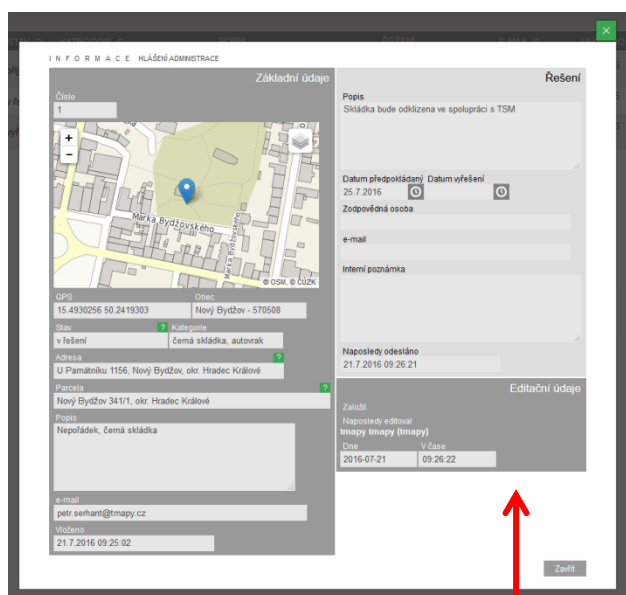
INFORMACE HLÁŠENÍ ADMINISTRACE

Základní údaje

Číslo
1

+
−

Marka Bydžovského

© OSM, © ČÚZK

GPS
15.4930256 50.2419303

Obec
Nový Bydžov - 570508

Stav
v řešení

Kategorie
černá skládka, autovrak

Adresa
U Památníku 1156, Nový Bydžov, okr. Hradec Králové

Parcela
Nový Bydžov 341/1, okr. Hradec Králové

Popis
Nepořádek, černá skládka

e-mail
petr.serhant@tmapy.cz

Vloženo
21.7.2016 09:25:02

Řešení

Popis
Skládka bude odklizena ve spolupráci s TSM

Datum předpokládaný
25.7.2016

Datum vyřešení

Zodpovědná osoba

e-mail

Interní poznámka

Naposledy odesláno
21.7.2016 09:26:21

Editační údaje

Založil

Naposledy editoval
tmapy tmapy (tmapy)

Dne
2016-07-21

V čase
09:26:22

Zavřít